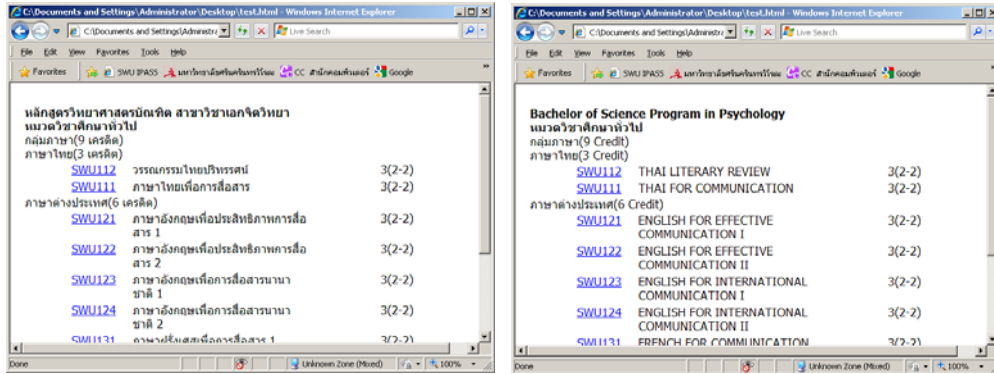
C:\Documents and Settings\Administrator\Desktop\test.html - Windows Internet Explorer

C:\Documents and Settings\Administrato | Live Search

File Edit View Favorites Tools Help

Favorites | SWU IPASS | มหาวิทยาลัยศรีนครินทรวิโรฒ | CC | สำนักคอมพิวเตอร์ | Google

หลักสูตรวิทยาศาสตรบัณฑิต สาขาวิชาเอกจิตวิทยา
หมวดวิชาศึกษาทั่วไป
กลุ่มภาษา(9 เครดิต)
ภาษาไทย(3 เครดิต)

| | | |
|---|---|---|
| SWU112 | วรรณกรรมไทยปริทรรศน์ | 3(2-2) |
| SWU111 | ภาษาไทยเพื่อการสื่อสาร | 3(2-2) |

ภาษาต่างประเทศ(6 เครดิต)

| | | |
|---|---|---|
| SWU121 | ภาษาอังกฤษเพื่อประสิทธิภาพการสื่อสาร 1 | 3(2-2) |
| SWU122 | ภาษาอังกฤษเพื่อประสิทธิภาพการสื่อสาร 2 | 3(2-2) |
| SWU123 | ภาษาอังกฤษเพื่อการสื่อสารนานาชาติ 1 | 3(2-2) |
| SWU124 | ภาษาอังกฤษเพื่อการสื่อสารนานาชาติ 2 | 3(2-2) |
| SWU131 | ภาษาฝรั่งเศสเพื่อการสื่อสาร 1 | 3(2-2) |

Done | Unknown Zone (Mixed) | 100%

C:\Documents and Settings\Administrator\Desktop\test.html - Windows Internet Explorer

C:\Documents and Settings\Administrato | Live Search

File Edit View Favorites Tools Help

Favorites | SWU IPASS | มหาวิทยาลัยศรีนครินทรวิโรฒ | CC | สำนักคอมพิวเตอร์ | Google

Bachelor of Science Program in Psychology
หมวดวิชาศึกษาทั่วไป
กลุ่มภาษา(9 Credit)
ภาษาไทย(3 Credit)

| | | |
|---|---|---|
| SWU112 | THAI LITERARY REVIEW | 3(2-2) |
| SWU111 | THAI FOR COMMUNICATION | 3(2-2) |

ภาษาต่างประเทศ(6 Credit)

| | | |
|---|---|---|
| SWU121 | ENGLISH FOR EFFECTIVE COMMUNICATION I | 3(2-2) |
| SWU122 | ENGLISH FOR EFFECTIVE COMMUNICATION II | 3(2-2) |
| SWU123 | ENGLISH FOR INTERNATIONAL COMMUNICATION I | 3(2-2) |
| SWU124 | ENGLISH FOR INTERNATIONAL COMMUNICATION II | 3(2-2) |
| SWU131 | FRENCH FOR COMMUNICATION | 3(2-2) |

Done | Unknown Zone (Mixed) | 100%